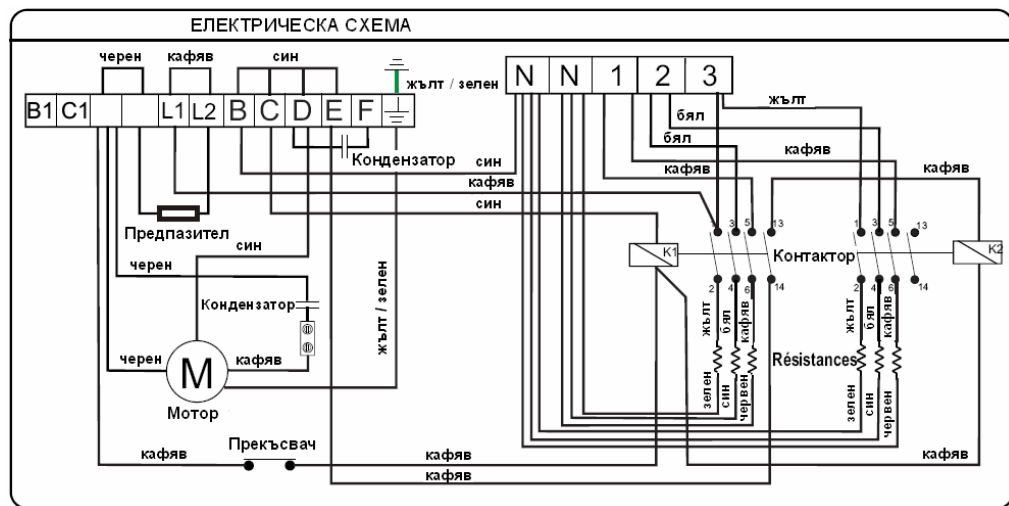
ЕЛЕКТРИЧЕСКА СХЕМА

черен кафяв син

жълт / зелен

B1 C1 L1 L2 B C D E F

N N 1 2 3

жълт
бял
бял
кафяв
кафяв
кафяв

Кондензатор
син
кафяв
син

Предпазител
син
черен

жълт / зелен

K1 Контактор K2

1 3 5 13
1 3 5 13
2 4 6 14
2 4 6 14

Кондензатор

жълт бял кафяв
жълт бял кафяв

черен M кафяв
Мотор

Résistances

зелен син червен
зелен син червен

Прекъсвач
кафяв
кафяв
кафяв
кафяв